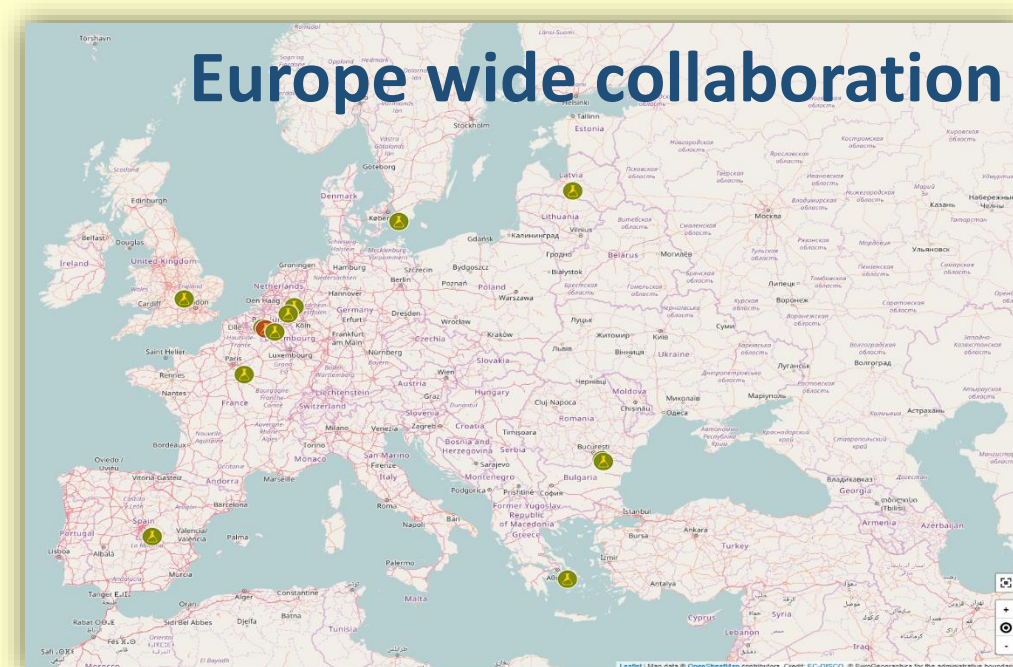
Europe wide collaboration

Tórshavn

Helsinki

Tallinn

Estonia

Stockholm

Göteborg

Latvia

Denmark

København

Lithuania

Vilnius

Edinburgh

Gdańsk

Калининград

Belfast

Douglas

United Kingdom

Ireland

Hamburg

Groningen

Netherlands

Szczecin

Bydgoszcz

Białystok

Гродно

Belarus

Могилёв

Berlin

Poznań

Poland

Warszawa

Hannover

Cardiff

Den Haag

Москва

Калуга

Тула

Рязань

Липецк

Воронеж

Курск

Ульяновск

Самара

Казань

Dresden

Köln

Frankfurt am Main

Erfurt

Wrocław

Kraków

Luxembourg

Czechia

Germany

Lille

Paris

Saint Helier

Rennes

Nantes

France

Nürnberg

Slovakia

Wien

Austria

Львів

Київ

Житомир

Вінниця

Ukraine

Харків

Суми

Луганськ

Волгоград

Миколаїв

Маріуполь

Chișinău

Одеса

Moldova

Hungary

Cluj-Napoca

Liechtenstein

Switzerland

Slovenia

Graz

Zagreb

Croatia

Romania

Timișoara

Bordeaux

Milano

Venezia

Torino

Monaco

Marseille

San Marino

Firenze

Italy

Roma

Bosnia and Herzegovina

Sarajevo

Serbia

București

Bulgaria

Oviedo

Vitoria-Gasteiz

Andorra

Barcelona

Spain

Portugal

Lisboa

Valencia

Palma

Murcia

Montenegro

Podgorica

Priština

София

Former Yugoslav Republic of Macedonia

Napoli

Bari

Palermo

Greece

İstanbul

Bursa

Ankara

Turkey

İzmir

Antalya

Краснодар

Ставрополь

Астрахань

Владикавказ

Georgia

თბილისი (Tbilisi)

Armenia

Azerbaijan

Tanger

Oran

Constantine

Batna

Sidi Bel Abbès

Djelfa

Rabat

Fès

Malta

Tunisia

Cyprus

Lebanon

Syria

Iraq

Leaflet | Map data © OpenStreetMap contributors, Credit: EC-GISCO, © EuroGeographics for the administrative boundar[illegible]